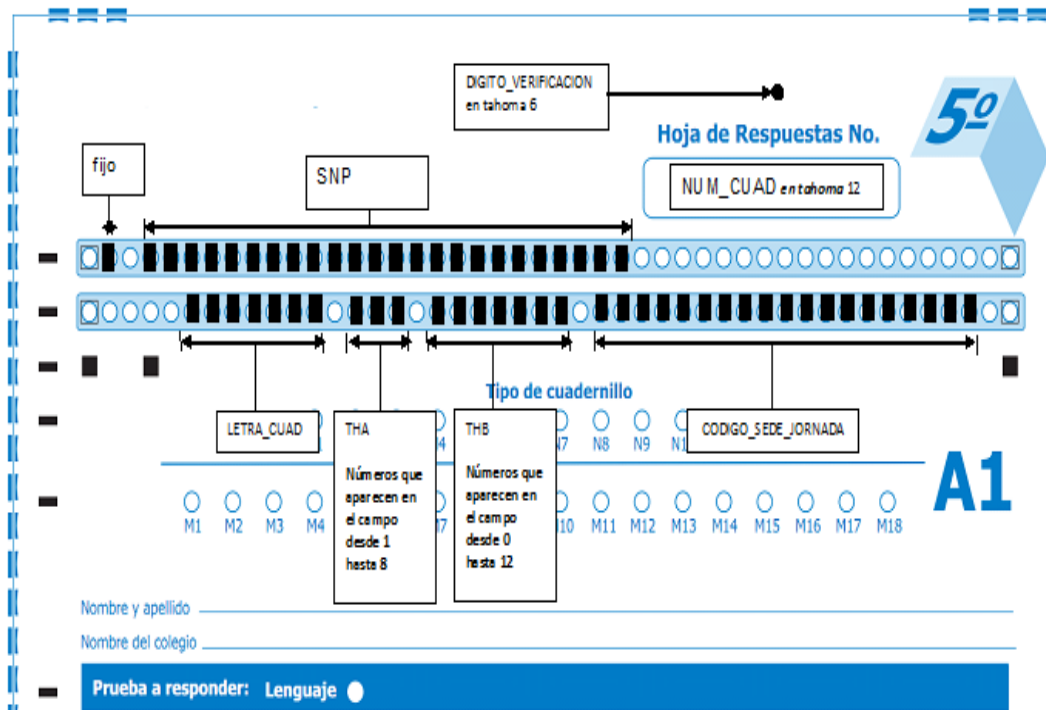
DIGITO_VERIFICACION en tahoma 6

5º

Hoja de Respuestas No.

fijo

SNP

NUM_CUAD en tahoma 12

Tipo de cuadernillo

LETRA_CUAD

THA

Números que aparecen en el campo desde 1 hasta 8

THB

Números que aparecen en el campo desde 0 hasta 12

CODIGO_SEDE_JORNADA

4 N7 N8 N9 N1

A1

M1 M2 M3 M4 M7 M10 M11 M12 M13 M14 M15 M16 M17 M18

Nombre y apellido

Nombre del colegio

Prueba a responder: Lenguaje